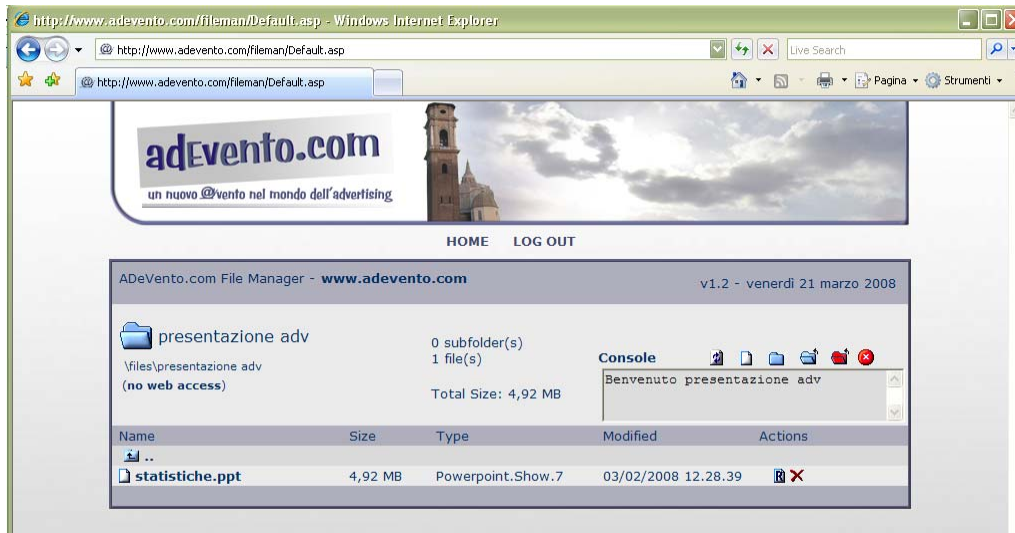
http://www.adevento.com/fileman/Default.asp - Windows Internet Explorer

http://www.adevento.com/fileman/Default.asp

Live Search

http://www.adevento.com/fileman/Default.asp

Pagina ▾ Strumenti ▾

adEvento.com

un nuovo @vento nel mondo dell'advertising

HOME LOG OUT

ADeVento.com File Manager - www.adevento.com

v1.2 - venerdì 21 marzo 2008

presentazione adv

\files\presentazione adv

(no web access)

0 subfolder(s)
1 file(s)

Total Size: 4,92 MB

Console

Benvenuto presentazione adv

| Name | Size | Type | Modified | Actions |
|---|---|---|---|---|
| .. | | | | |
| statistiche.ppt | 4,92 MB | Powerpoint.Show.7 | 03/02/2008 12.28.39 | R ✕ |